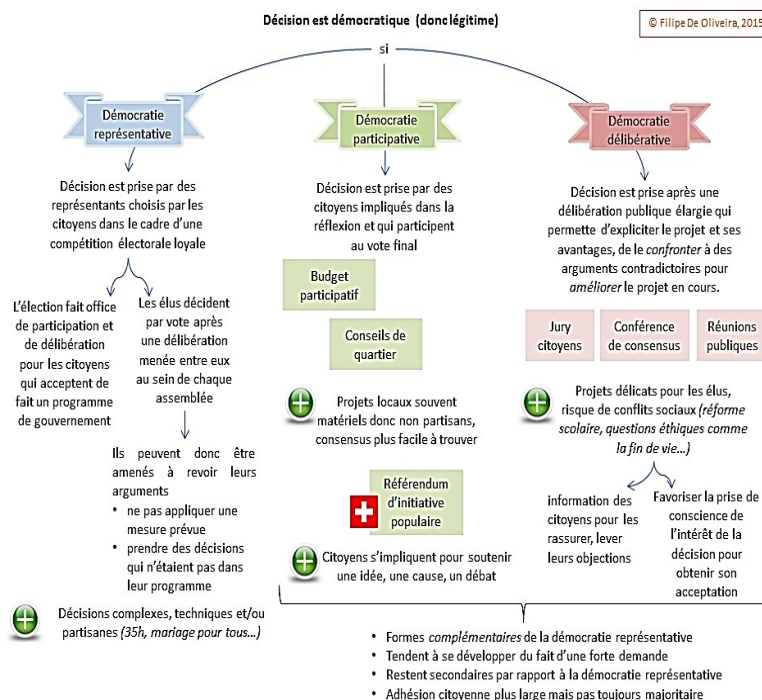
Décision est démocratique (donc légitime)

© Filipe De Oliveira, 2015

si

Démocratie représentative

Décision est prise par des représentants choisis par les citoyens dans le cadre d'une compétition électorale loyale

L'élection fait office de participation et de délibération pour les citoyens qui acceptent de fait un programme de gouvernement

Les élus décident par vote après une délibération menée entre eux au sein de chaque assemblée

Ils peuvent donc être amenés à revoir leurs arguments
• ne pas appliquer une mesure prévue
• prendre des décisions qui n'étaient pas dans leur programme

Décisions complexes, techniques et/ou partisanes (35h, mariage pour tous…)

Démocratie participative

Décision est prise par des citoyens impliqués dans la réflexion et qui participent au vote final

Budget participatif

Conseils de quartier

Projets locaux souvent matériels donc non partisans, consensus plus facile à trouver

Référendum d'initiative populaire

Citoyens s'impliquent pour soutenir une idée, une cause, un débat

Démocratie délibérative

Décision est prise après une délibération publique élargie qui permette d'expliciter le projet et ses avantages, de le confronter à des arguments contradictoires pour améliorer le projet en cours.

Jury citoyens

Conférence de consensus

Réunions publiques

Projets délicats pour les élus, risque de conflits sociaux (réforme scolaire, questions éthiques comme la fin de vie…)

information des citoyens pour les rassurer, lever leurs objections

Favoriser la prise de conscience de l'intérêt de la décision pour obtenir son acceptation

• Formes complémentaires de la démocratie représentative
• Tendent à se développer du fait d'une forte demande
• Restent secondaires par rapport à la démocratie représentative
• Adhésion citoyenne plus large mais pas toujours majoritaire